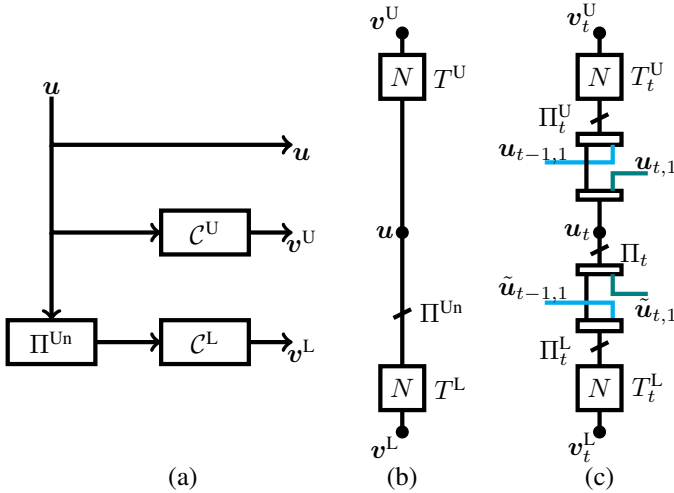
$\boldsymbol{u}$

$\boldsymbol{u}$

$\mathcal{C}^{\mathrm{U}}$

$\boldsymbol{v}^{\mathrm{U}}$

$\Pi^{\mathrm{Un}}$

$\mathcal{C}^{\mathrm{L}}$

$\boldsymbol{v}^{\mathrm{L}}$

(a)

$\boldsymbol{v}^{\mathrm{U}}$

$N$ $T^{\mathrm{U}}$

$\boldsymbol{u}$

$\Pi^{\mathrm{Un}}$

$N$ $T^{\mathrm{L}}$

$\boldsymbol{v}^{\mathrm{L}}$

(b)

$\boldsymbol{v}_t^{\mathrm{U}}$

$N$ $T_t^{\mathrm{U}}$

$\Pi_t^{\mathrm{U}}$

$\boldsymbol{u}_{t-1,1}$

$\boldsymbol{u}_{t,1}$

$\boldsymbol{u}_t$

$\Pi_t$

$\tilde{\boldsymbol{u}}_{t-1,1}$

$\tilde{\boldsymbol{u}}_{t,1}$

$\Pi_t^{\mathrm{L}}$

$N$ $T_t^{\mathrm{L}}$

$\boldsymbol{v}_t^{\mathrm{L}}$

(c)